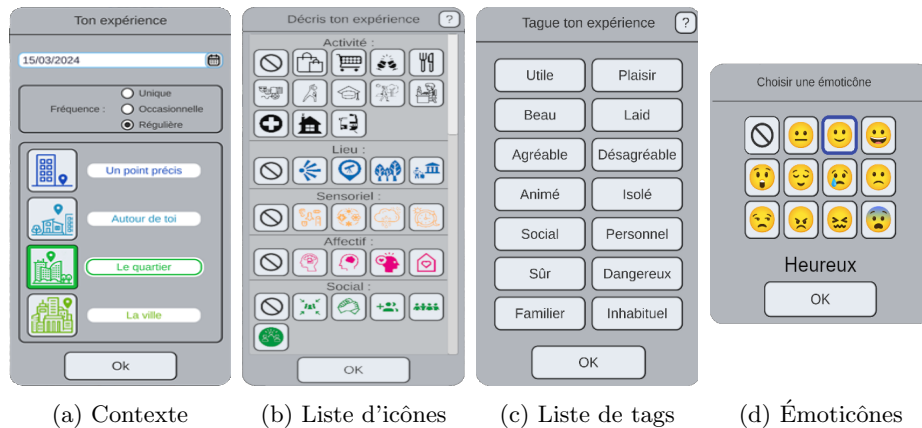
Ton expérience

15/03/2024

Fréquence :
Unique
Occasionnelle
Régulière

Un point précis
Autour de toi
Le quartier
La ville

Ok

Décris ton expérience ?

Activité :
Lieu :
Sensoriel :
Affectif :
Social :

OK

Tague ton expérience ?

| Utile | Plaisir |
|---|---|
| Beau | Laid |
| Agréable | Désagréable |
| Animé | Isolé |
| Social | Personnel |
| Sûr | Dangereux |
| Familier | Inhabituel |

OK

Choisir une émoticône

Heureux

OK

(a) Contexte (b) Liste d'icônes (c) Liste de tags (d) Émoticônes